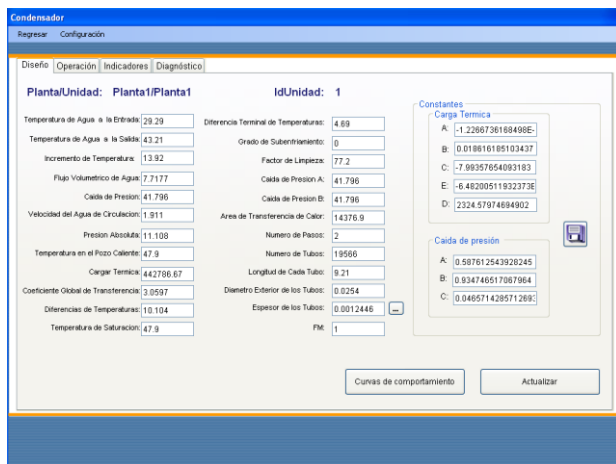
Condensador

Regresar Configuración

Diseño Operación Indicadores Diagnóstico

Planta/Unidad: Planta1/Planta1

IdUnidad: 1

Temperatura de Agua a la Entrada: 29.29
Temperatura de Agua a la Salida: 43.21
Incremento de Temperatura: 13.92
Flujo Volumetrico de Agua: 7.7177
Caida de Presion: 41.796
Velocidad del Agua de Circulacion: 1.911
Presion Absoluta: 11.108
Temperatura en el Pozo Caliente: 47.9
Cargar Termica: 442786.67
Coeficiente Global de Transferencia: 3.0597
Diferencias de Temperaturas: 10.104
Temperatura de Saturacion: 47.9

Diferencia Terminal de Temperaturas: 4.69
Grado de Subenfriamiento: 0
Factor de Limpieza: 77.2
Caida de Presion A: 41.796
Caida de Presion B: 41.796
Area de Transferencia de Calor: 14376.9
Numero de Pasos: 2
Numero de Tubos: 19566
Longitud de Cada Tubo: 9.21
Diametro Exterior de los Tubos: 0.0254
Espesor de los Tubos: 0.0012446 ...
FM: 1

Constantes
Carga Termica
A: -1.2266736168498E-
B: 0.018616185103437
C: -7.99357654093183
E: -6.48200511932373E
D: 2324.57974684902

Caida de presión
A: 0.587612543928245
B: 0.934746517067964
C: 0.046571428571269

Curvas de comportamiento

Actualizar